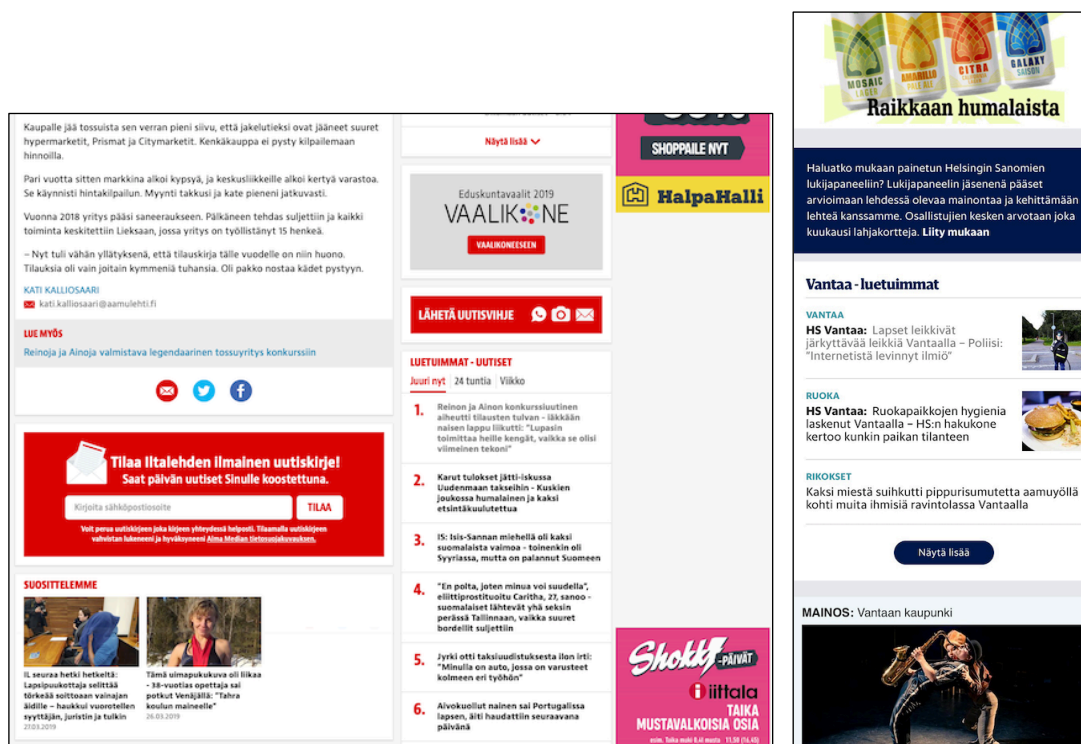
Kaupalle jää tossuista sen verran pieni siivu, että jakelutieksi ovat jääneet suuret hypermarketit, Prismat ja Citymarketit. Kenkäkauppa ei pysty kilpailemaan hinnoilla.

Pari vuotta sitten markkina alkoi kypsyä, ja keskusliikkeille alkoi kertyä varastoa. Se käynnisti hintakilpailun. Myynti takkusi ja kate pieneni jatkuvasti.

Vuonna 2018 yritys pääsi saneeraukseen. Pälkäneen tehdas suljettiin ja kaikki toiminta keskitettiin Lieksaan, jossa yritys on työllistänyt 15 henkeä.

– Nyt tuli vähän yllätyksenä, että tilauskirja tälle vuodelle on niin huono. Tilauksia oli vain joitain kymmeniä tuhansia. Oli pakko nostaa kädet pystyyn.

KATI KALLIOSAARI
kati.kalliosaari@aamulehti.fi

LUE MYÖS
Reinoja ja Ainoja valmistava legendaarinen tossuyritys konkurssiin

Tilaa Iltalehden ilmainen uutiskirje!
Saat päivän uutiset Sinulle koostettuna.
Kirjoita sähköpostiosoite
TILAA
Voit perua uutiskirjeen joka kirjeen yhteydessä helposti. Tilaamalla uutiskirjeen vahvistan lukeneeni ja hyväksyneeni Alma Median tietosuojakuvauksen.

SUOSITTELEMME
IL seuraa hetki hetkeltä: Lapsipuukottaja selittää törkeää soittoaan vainajan äidille – haukkui vuorotellen syyttäjän, juristin ja tulkin
27.03.2019
Tämä uimapukukuva oli liikaa – 38-vuotias opettaja sai potkut Venäjällä: "Tahra koulun maineelle"
26.03.2019

Näytä lisää

Eduskuntavaalit 2019
VAALIKONE
VAALIKONEESEEN

LÄHETÄ UUTISVIHJE

LUETUIMMAT - UUTISET
Juuri nyt 24 tuntia Viikko
1. Reinon ja Ainon konkurssiuutinen aiheutti tilausten tulvan – lääkkään naisen lappu liikutti: "Lupasin toimittaa heille kengät, vaikka se olisi viimeinen tekoni"
2. Karut tulokset jätti-iskussa Uudenmaan takseihin – Kuskien joukossa humalainen ja kaksi etsintäkuulutettua
3. IS: Isis-Sannan miehellä oli kaksi suomalaista vaimoa – toinenkin oli Syyriassa, mutta on palannut Suomeen
4. "En polta, joten minua voi suudella", eliittiprostituoitu Caritha, 27, sanoo – suomalaiset lähtevät yhä seksin perässä Tallinnaan, vaikka suuret bordellit suljettiin
5. Jyrki otti taksiuudistuksesta ilon irti: "Minulla on auto, jossa on varusteet kolmeen eri työhön"
6. Aivokuollut nainen sai Portugalissa lapsen, äiti haudattiin seuraavana päivänä

SHOPPAILE NYT
HalpaHalli

Shokki-PÄIVÄT
iittala
TAIKA
MUSTAVALKOISIA OSIA

MOSAIC LAGER
AMARILLO
CITRA PALE ALE
GALAXY SAISON
Raikkaan humalaista

Haluatko mukaan painetun Helsingin Sanomien lukijapaneeliin? Lukijapaneelin jäsenenä pääset arvioimaan lehdessä olevaa mainontaa ja kehittämään lehteä kanssamme. Osallistujien kesken arvotaan joka kuukausi lahjakortteja. Liity mukaan

Vantaa - luetuimmat
VANTAA
HS Vantaa: Lapset leikkivät järkyttävää leikkiä Vantaalla – Poliisi: "Internetistä levinnyt ilmiö"
RUOKA
HS Vantaa: Ruokapaikkojen hygienia laskenut Vantaalla – HS:n hakukone kertoo kunkin paikan tilanteen
RIKOKSET
Kaksi miestä suihkutti pippurisumutetta aamuyöllä kohti muita ihmisiä ravintolassa Vantaalla
Näytä lisää

MAINOS: Vantaan kaupunki